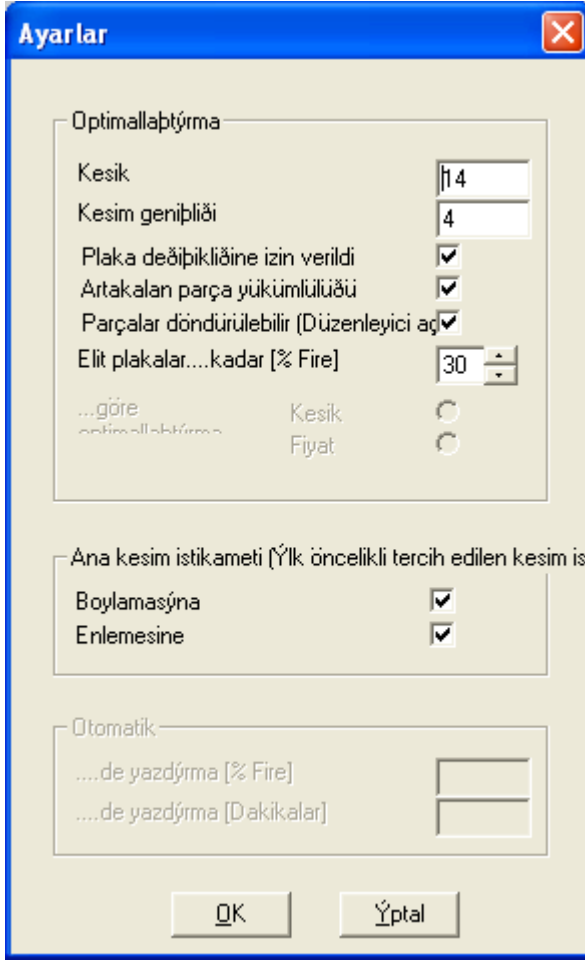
Ayarlar

Optimallaþtýrma

Kesik 14

Kesim geniþliði 4

Plaka deðiþikliðine izin verildi

Artakalan parça yükümlülüðü

Parçalar döndürülebilir (Düzenleyici aç

Elit plakalar....kadar [% Fire] 30

...göre optimallaþtýrma

Kesik

Fiyat

Ana kesim istikameti (Ýlk öncelikli tercih edilen kesim is

Boylamasýna

Enlemesine

Otomatik

....de yazdýrma [% Fire]

....de yazdýrma [Dakikalar]

OK

Ýptal